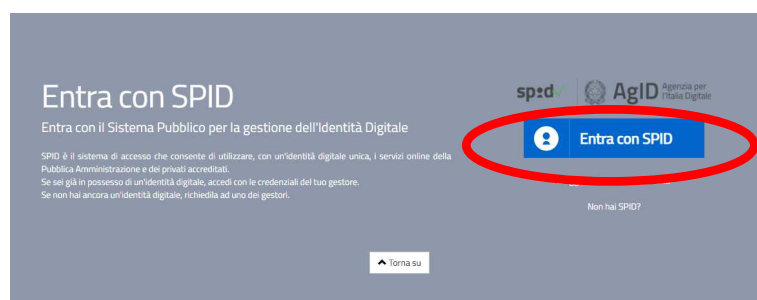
Entra con SPID

Entra con il Sistema Pubblico per la gestione dell'Identità Digitale

SPID è il sistema di accesso che consente di utilizzare, con un'identità digitale unica, i servizi online della Pubblica Amministrazione e dei privati accreditati.
Se sei già in possesso di un'identità digitale, accedi con le credenziali del tuo gestore.
Se non hai ancora un'identità digitale, richiedila ad uno dei gestori.

spid AgID Agenzia per l'Italia Digitale

Entra con SPID

Non hai SPID?

Torna su